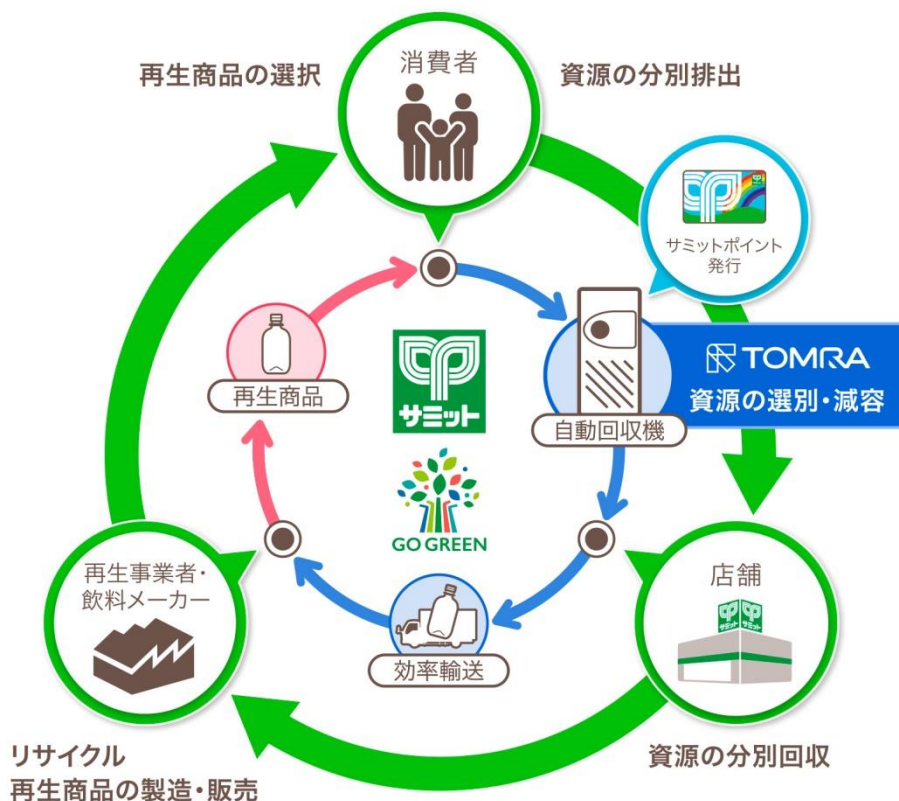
再生商品の選択

消費者

資源の分別排出

サミットポイント
発行

TOMRA
資源の選別・減容

再生商品

サミット

自動回収機

GO GREEN

再生事業者・
飲料メーカー

効率輸送

店舗

サミット サミット

リサイクル
再生商品の製造・販売

資源の分別回収